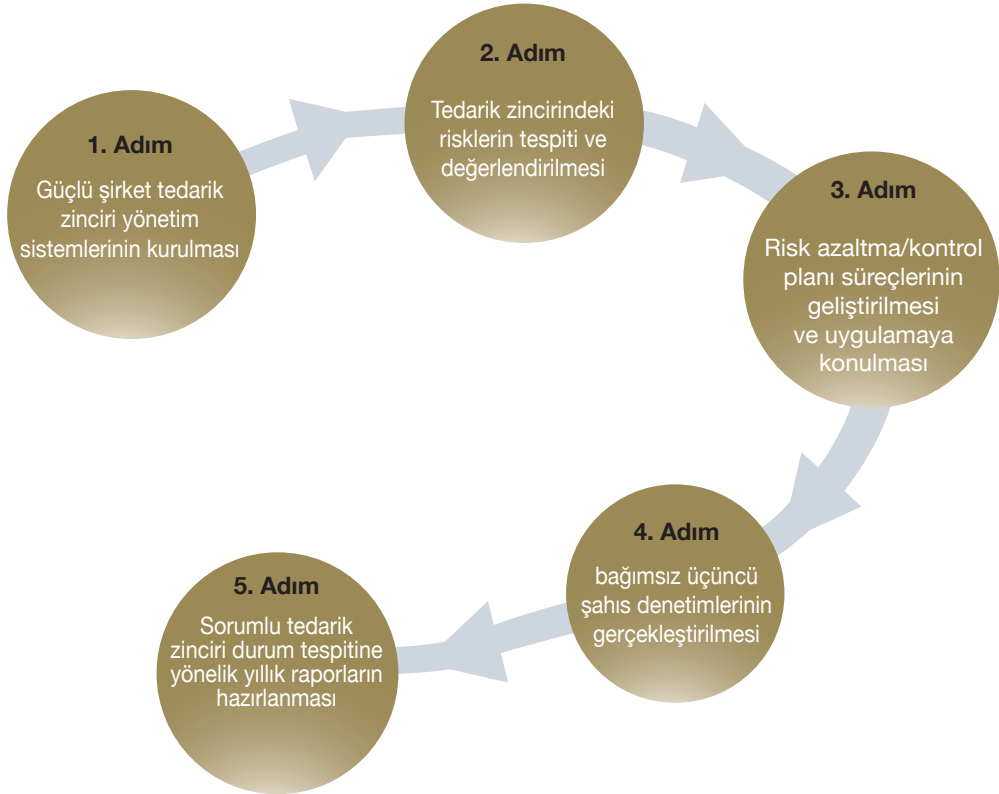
1. Adım

Güçlü şirket tedarik zinciri yönetim sistemlerinin kurulması

2. Adım

Tedarik zincirindeki risklerin tespiti ve değerlendirilmesi

3. Adım

Risk azaltma/kontrol planı süreçlerinin geliştirilmesi ve uygulamaya konulması

4. Adım

bağımsız üçüncü şahıs denetimlerinin gerçekleştirilmesi

5. Adım

Sorumlu tedarik zinciri durum tespitine yönelik yıllık raporların hazırlanması